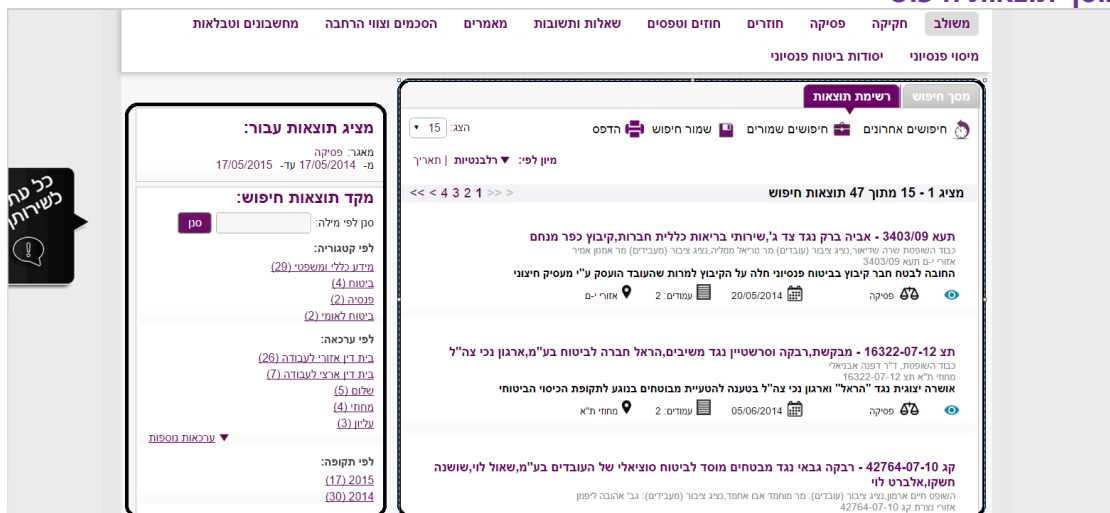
משולב | חקיקה | פסיקה | חוזרים | חוזים וטפסים | שאלות ותשובות | מאמרים | הסכמים וצווי הרחבה | מחשבונים וטבלאות

מיסוי פנסיוני | יסודות ביטוח פנסיוני

מסך חיפוש | רשימת תוצאות

הצג: 15

חיפושים אחרונים | חיפושים שמורים | שמור חיפוש | הדפס

מיון לפי: רלבנטיות | תאריך

מציג 1 - 15 מתוך 47 תוצאות חיפוש

<< < 4 3 2 1 >> >

תעא 3403/09 - אביה ברק נגד צד ג',שירותי בריאות כללית חברות,קיבוץ כפר מנחם
כבוד השופטת שרה שדיאור,נציג ציבור (עובדים) מר מריאל ממליה,נציג ציבור (מעבידים) מר אמנון אמיר
אזורי י-ם תעא 3403/09
החובה לבטח חבר קיבוץ בביטוח פנסיוני חלה על הקיבוץ למרות שהעובד הועסק ע"י מעסיק חיצוני
פסיקה | 20/05/2014 | עמודים: 2 | אזורי י-ם

תצ 16322-07-12 - מבקשת,רבקה וסרשטיין נגד משיבים,הראל חברה לביטוח בע"מ,ארגון נכי צה"ל
כבוד השופטת, ד"ר דפנה אבניאלי
מחוזי תל אביב תצ 16322-07-12
אושרה יצוגית נגד "הראל" וארגון נכי צה"ל בטענה להטעיית מבוטחים בנוגע לתקופת הכיסוי הביטוחי
פסיקה | 05/06/2014 | עמודים: 2 | מחוזי ת"א

קג 42764-07-10 - רבקה גבאי נגד מבטחים מוסד לביטוח סוציאלי של העובדים בע"מ,שאול לוי,שושנה חשקו,אלברט לוי
השופט חיים ארמון,נציג ציבור (עובדים): מר מוחמד אבו אחמד,נציג ציבור (מעבידים): גב' אהובה ליפמן
אזורי נצרת קג 42764-07-10

מציג תוצאות עבור:
מאגר: פסיקה
מ- 17/05/2014 עד- 17/05/2015

מקד תוצאות חיפוש:
סנן לפי מילה: סנן

לפי קטגוריה:
מידע כללי ומשפטי (29)
ביטוח (4)
פנסיה (2)
ביטוח לאומי (2)

לפי ערכאה:
בית דין אזורי לעבודה (26)
בית דין ארצי לעבודה (7)
שלום (5)
מחוזי (4)
עליון (3)
ערכאות נוספות

לפי תקופה:
2015 (17)
2014 (30)

כל עת לשירותך